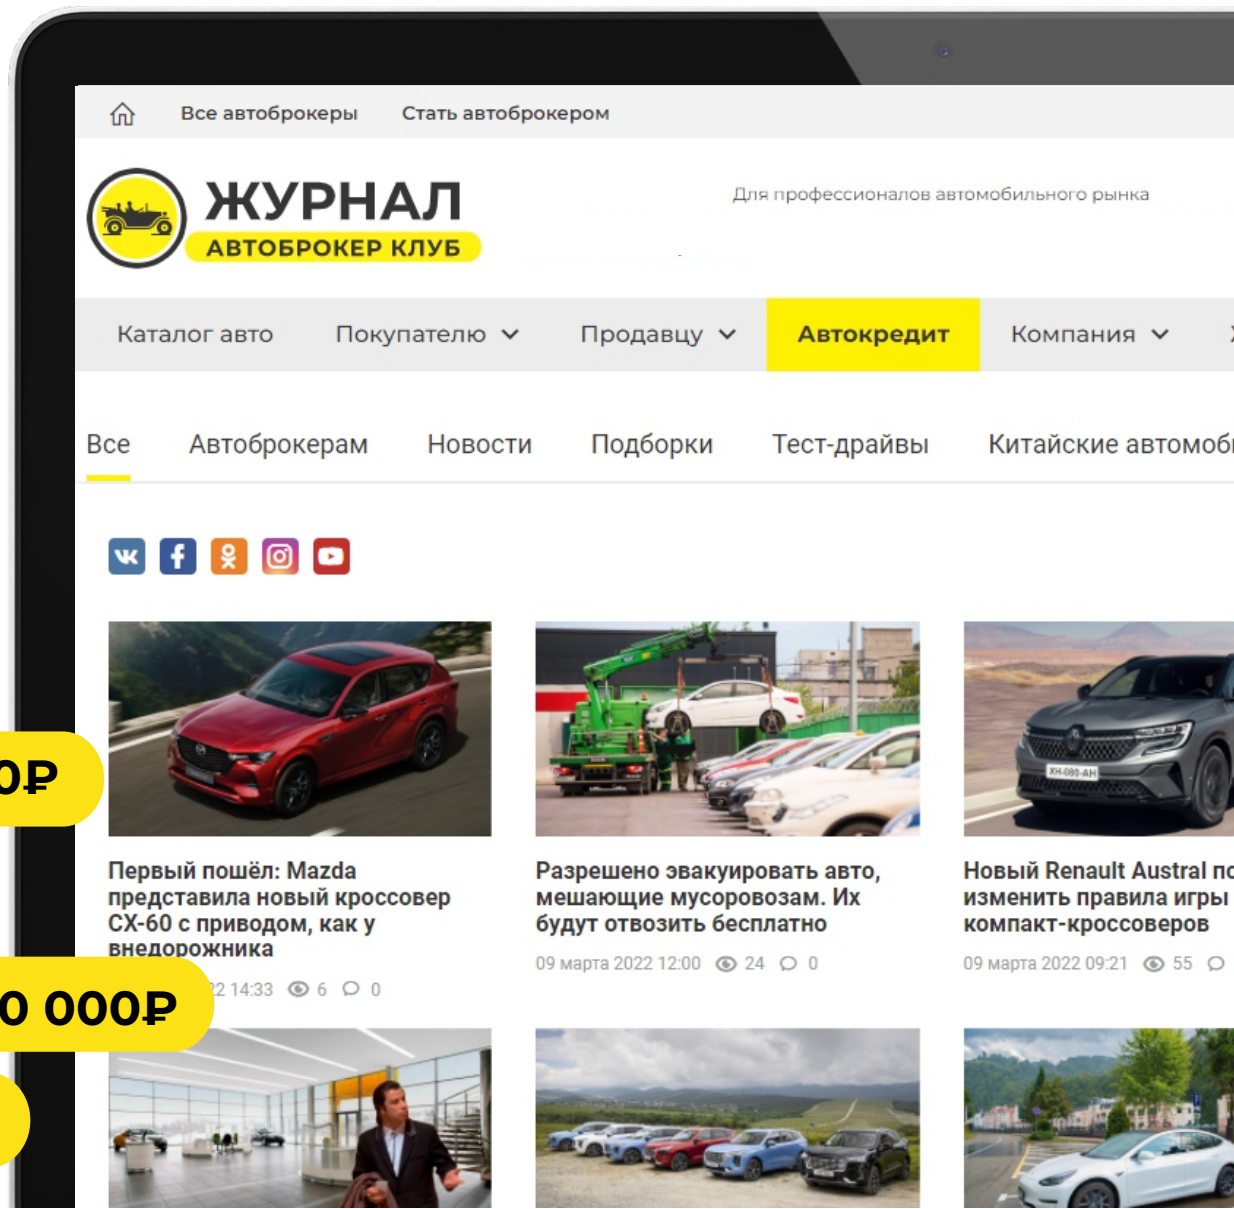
Все автоброкеры Стать автоброкером

ЖУРНАЛ
АВТОБРОКЕР КЛУБ

Для профессионалов автомобильного рынка

Каталог авто Покупателю Продавцу Автокредит Компания

Все Автоброкерам Новости Подборки Тест-драйвы Китайские автомоб

0₽

Первый пошёл: Mazda представила новый кроссовер CX-60 с приводом, как у внедорожника

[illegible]2 14:33 6 0

Разрешено эвакуировать авто, мешающие мусоровозам. Их будут отвозить бесплатно

09 марта 2022 12:00 24 0

Новый Renault Austral по изменить правила игры компакт-кроссоверов

09 марта 2022 09:21 55

0 000₽